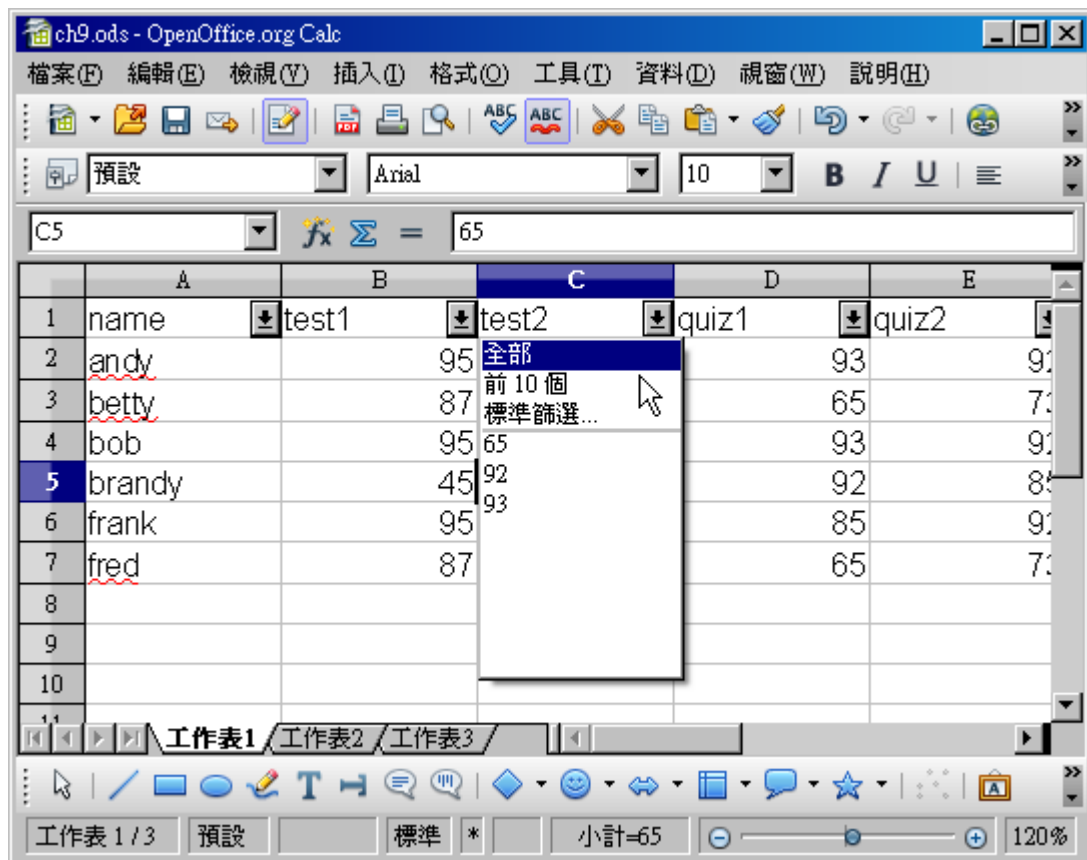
ch9.ods - OpenOffice.org Calc

檔案(F) 編輯(E) 檢視(V) 插入(I) 格式(O) 工具(T) 資料(D) 視窗(W) 說明(H)

預設 Arial 10 B I U

C5 $f_x$ Σ = 65

| | A | B | C | D | E |
|---|---|---|---|---|---|
| 1 | name | test1 | test2 | quiz1 | quiz2 |
| 2 | andy | 95 | | 93 | 9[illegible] |
| 3 | betty | 87 | | 65 | 7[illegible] |
| 4 | bob | 95 | | 93 | 9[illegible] |
| 5 | brandy | 45 | | 92 | 8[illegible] |
| 6 | frank | 95 | | 85 | 9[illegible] |
| 7 | fred | 87 | | 65 | 7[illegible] |
| 8 | | | | | |
| 9 | | | | | |
| 10 | | | | | |

全部
前 10 個
標準篩選...
65
92
93

工作表1 工作表2 工作表3

工作表 1 / 3 預設 標準 * 小計=65 120%